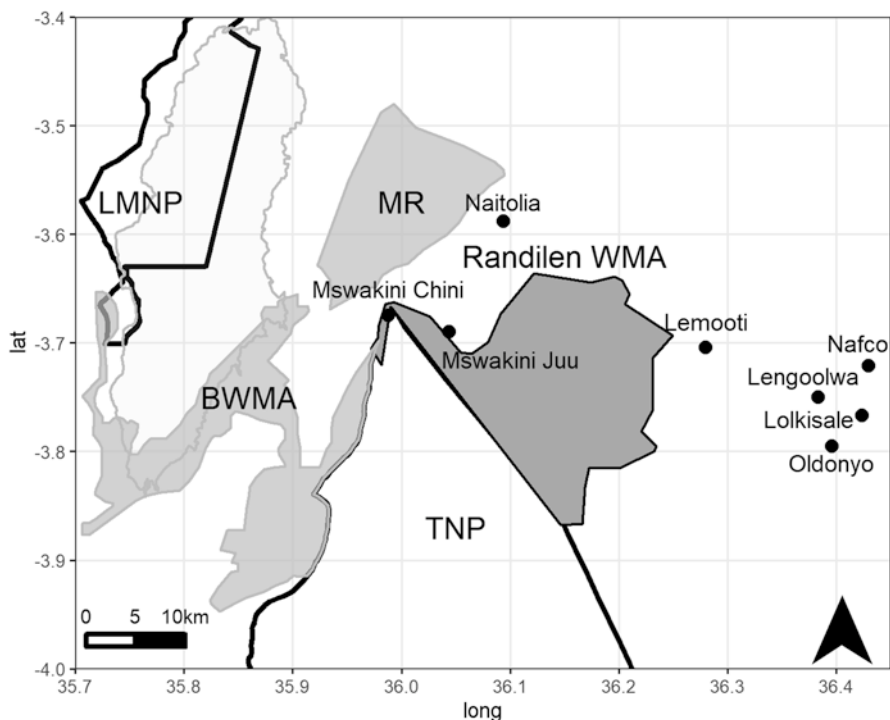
-3.4
-3.5
-3.6
-3.7
-3.8
-3.9
-4.0
lat

LMNP
MR
Naitolia
Randilen WMA
Mswakini Chini
Mswakini Juu
Lemooti
Nafco
Lengoolwa
Lolkisale
Oldonyo
BWMA
TNP

0 5 10km

35.7 35.8 35.9 36.0 36.1 36.2 36.3 36.4
long